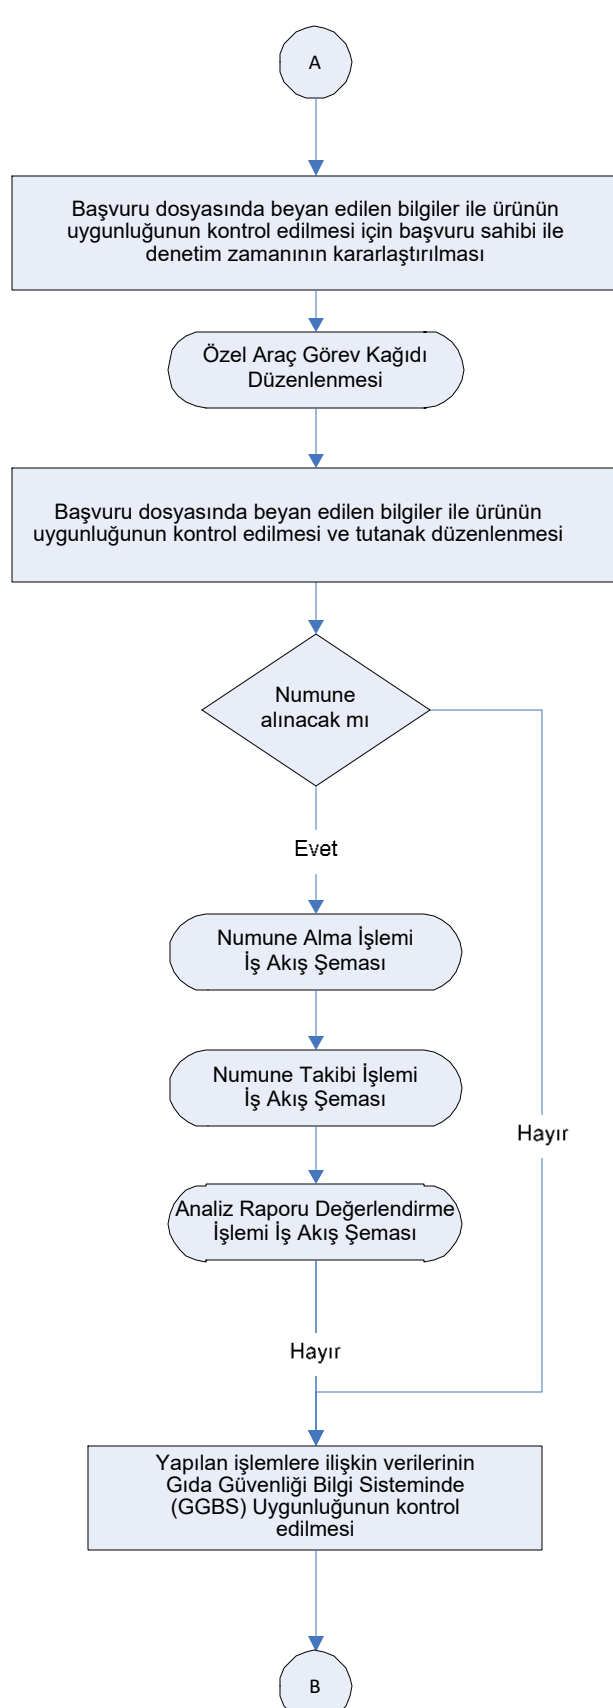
A

Başvuru dosyasında beyan edilen bilgiler ile ürünün uygunluğunun kontrol edilmesi için başvuru sahibi ile denetim zamanının kararlaştırılması

Özel Araç Görev Kağıdı Düzenlenmesi

Başvuru dosyasında beyan edilen bilgiler ile ürünün uygunluğunun kontrol edilmesi ve tutanak düzenlenmesi

Numune alınacak mı

Evet

Numune Alma İşlemi İş Akış Şeması

Numune Takibi İşlemi İş Akış Şeması

Analiz Raporu Değerlendirme İşlemi İş Akış Şeması

Hayır

Hayır

Yapılan işlemlere ilişkin verilerinin Gıda Güvenliği Bilgi Sisteminde (GGBS) Uygunluğunun kontrol edilmesi

B